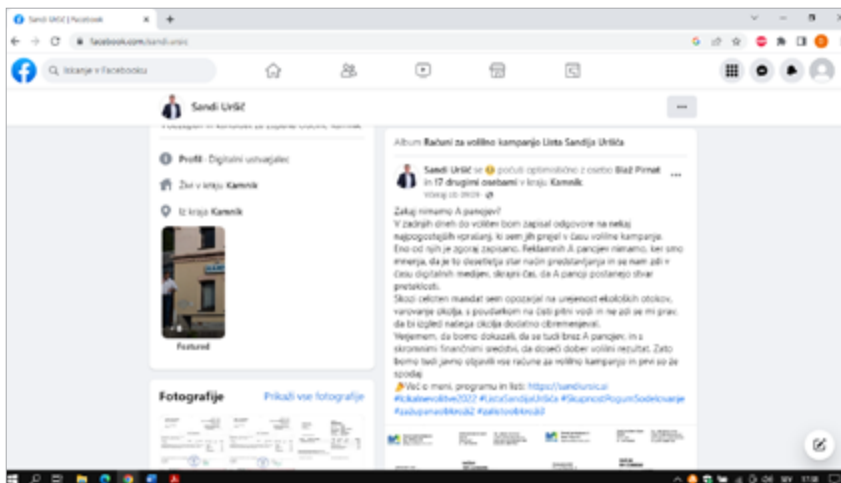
Sandi Uršič | Facebook

facebook.com/sandi.ursic

Iskanje v Facebooku

Sandi Uršič

Profil · Digitalni ustvarjalec

Živi v kraju Kamnik

Iz kraja Kamnik

Featured

Fotografije

Prikaži vse fotografije

Album Računi za volilno kampanjo Lista Sandija Uršiča

Sandi Uršič se počuti optimistično z osebo Blaž Pirnat in 17 drugimi osebami v kraju: Kamnik.

Zakaj nimamo A panojev?
V zadnjih dneh do volitev bom zapisal odgovore na nekaj najpogostejših vprašanj, ki sem jih prejel v času volilne kampanje. Eno od njih je zgoraj zapisano. Reklamnih A panojev nimamo, ker smo mnenja, da je to desetletja star način predstavljanja in se nam zdi v času digitalnih medijev, skrajni čas, da A panoji postanejo stvar preteklosti.
Skozi celoten mandat sem opozarjal na urejenost ekoloških otokov, varovanje okolja, s poudarkom na čisti pitni vodi in ne zdi se mi prav, da bi izgled našega okolja dodatno obremenjeval.
Verjamem, da bomo dokazali, da se tudi brez A panojev, in s skromnimi finančnimi sredstvi, da doseči dober volilni rezultat. Zato bomo tudi javno objavili vse račune za volilno kampanjo in pri tem so že spodaj
Več o meni, programu in listi: https://sandiursic.si
#lokalnevolitve2022 #ListaSandijaUršiča #SkupnostPogumSodelovanje #zažupanaObčineKamnik #zaKamnik